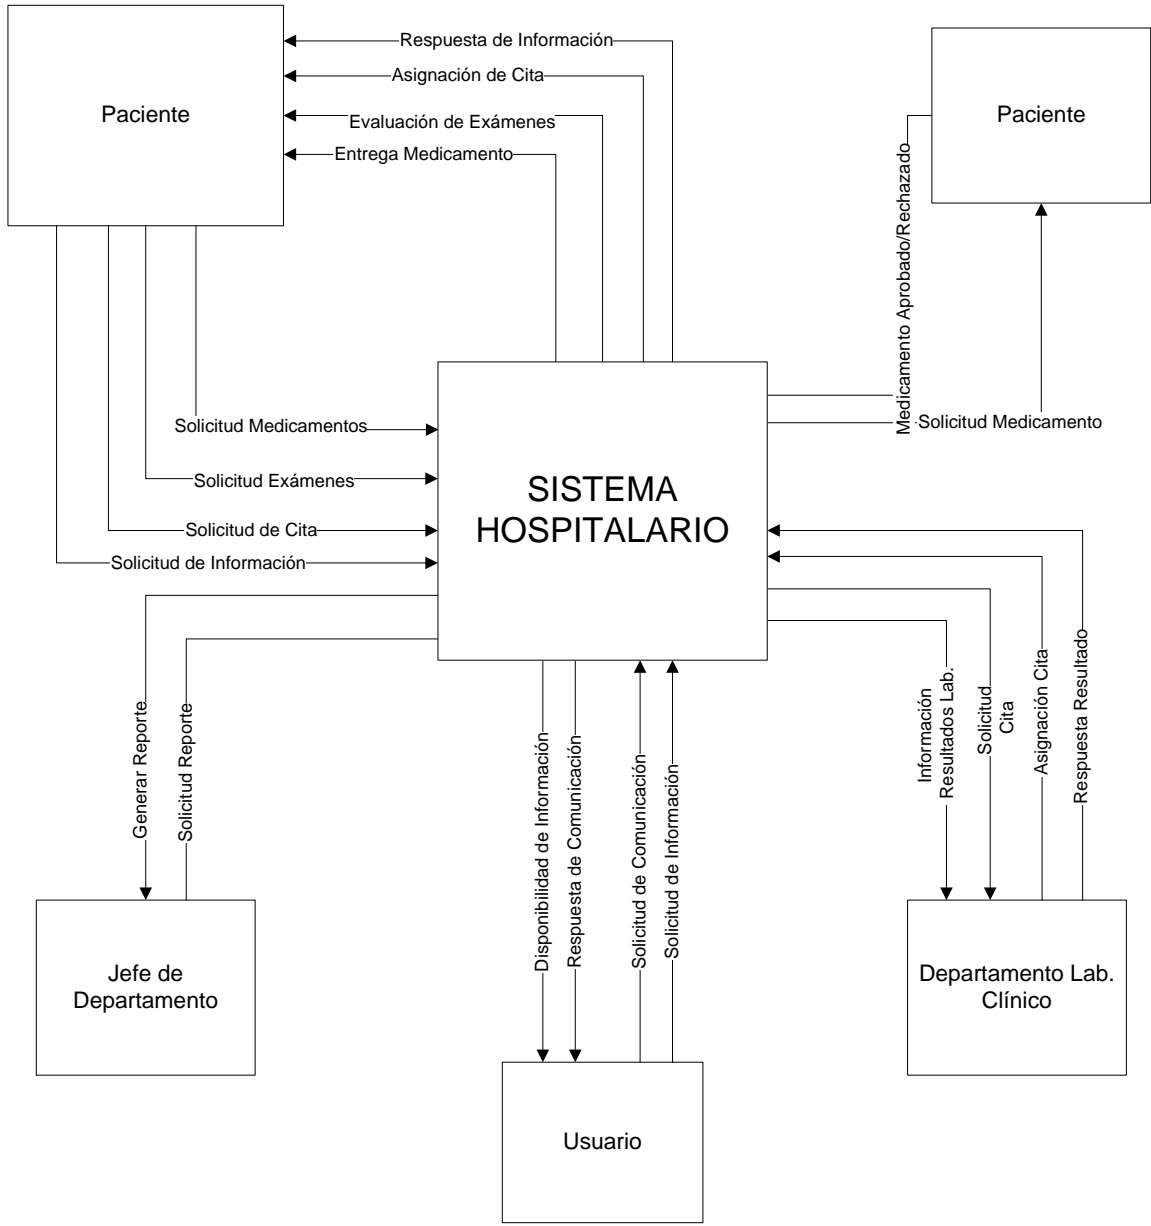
Paciente

Respuesta de Información

Asignación de Cita

Evaluación de Exámenes

Entrega Medicamento

Paciente

Medicamento Aprobado/Rechazado

Solicitud Medicamento

Solicitud Medicamentos

Solicitud Exámenes

Solicitud de Cita

Solicitud de Información

SISTEMA HOSPITALARIO

Generar Reporte

Solicitud Reporte

Disponibilidad de Información

Respuesta de Comunicación

Solicitud de Comunicación

Solicitud de Información

Información Resultados Lab.

Solicitud Cita

Asignación Cita

Respuesta Resultado

Jefe de Departamento

Departamento Lab. Clínico

Usuario